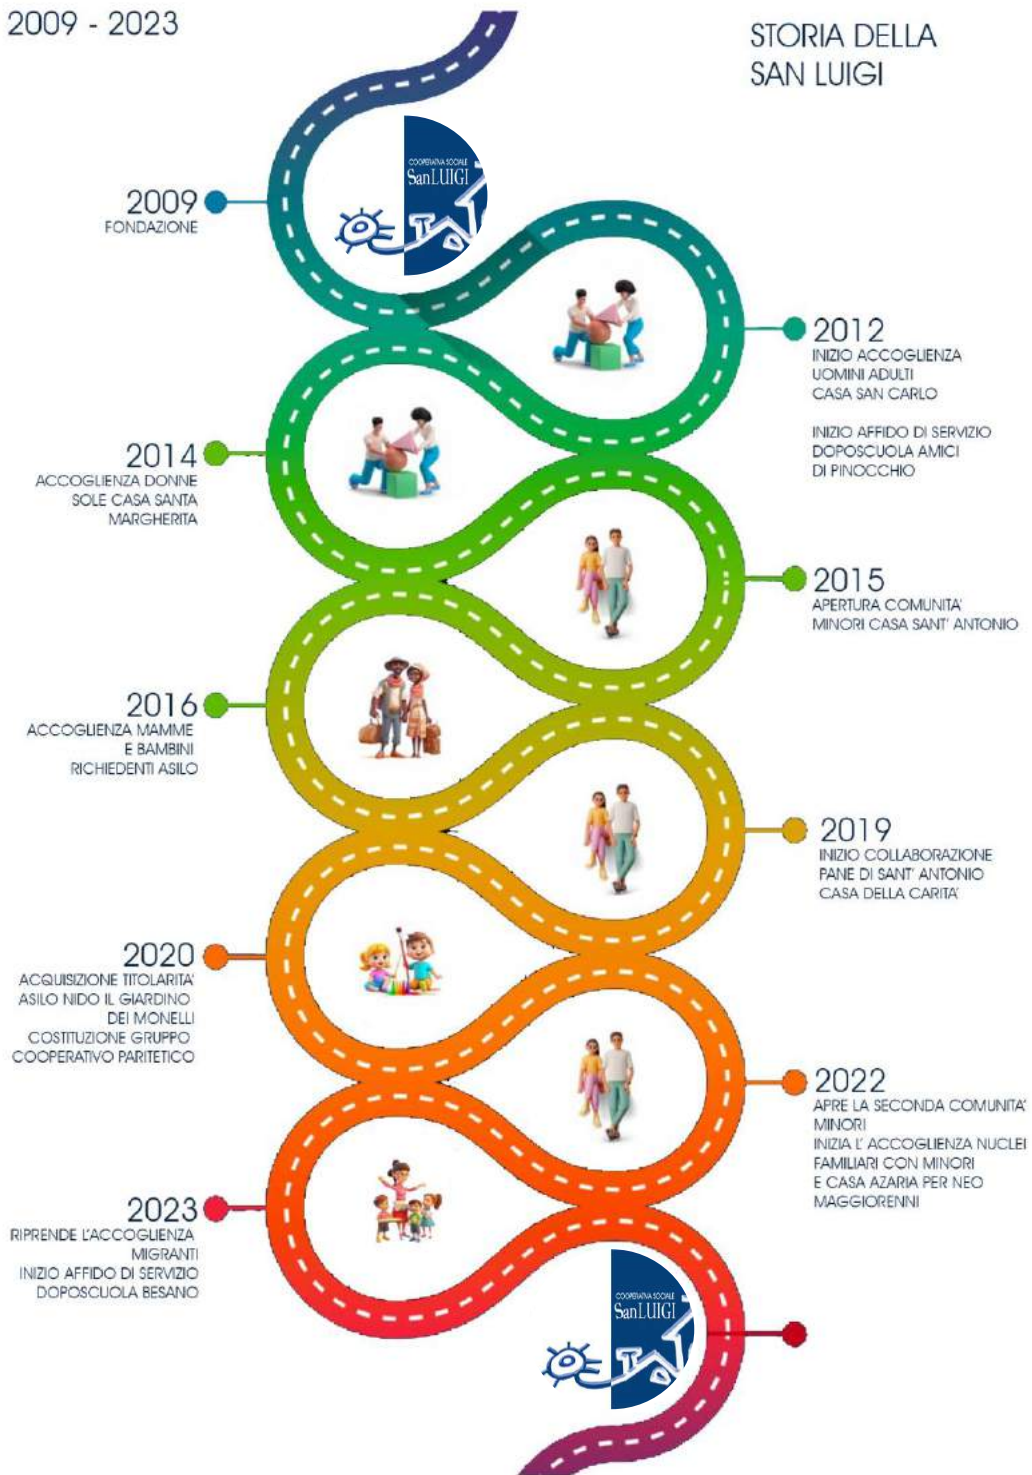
2009 - 2023

STORIA DELLA SAN LUIGI

COOPERATIVA SOCIALE
San LUIGI

2009
FONDAZIONE

2012
INIZIO ACCOGLIENZA UOMINI ADULTI CASA SAN CARLO

INIZIO AFFIDO DI SERVIZIO DOPOSCUOLA AMICI DI PINOCCHIO

2014
ACCOGLIENZA DONNE SOLE CASA SANTA MARGHERITA

2015
APERTURA COMUNITA' MINORI CASA SANT' ANTONIO

2016
ACCOGLIENZA MAMME E BAMBINI RICHIEDENTI ASILO

2019
INIZIO COLLABORAZIONE PANE DI SANT' ANTONIO CASA DELLA CARITA'

2020
ACQUISIZIONE TITOLARITA' ASILO NIDO IL GIARDINO DEI MONELLI
COSTITUZIONE GRUPPO COOPERATIVO PARITETICO

2022
APRE LA SECONDA COMUNITA' MINORI
INIZIA L' ACCOGLIENZA NUCLEI FAMILIARI CON MINORI E CASA AZARIA PER NEO MAGGIORENNI

2023
RIPRENDE L'ACCOGLIENZA MIGRANTI
INIZIO AFFIDO DI SERVIZIO DOPOSCUOLA BESANO

COOPERATIVA SOCIALE
San LUIGI